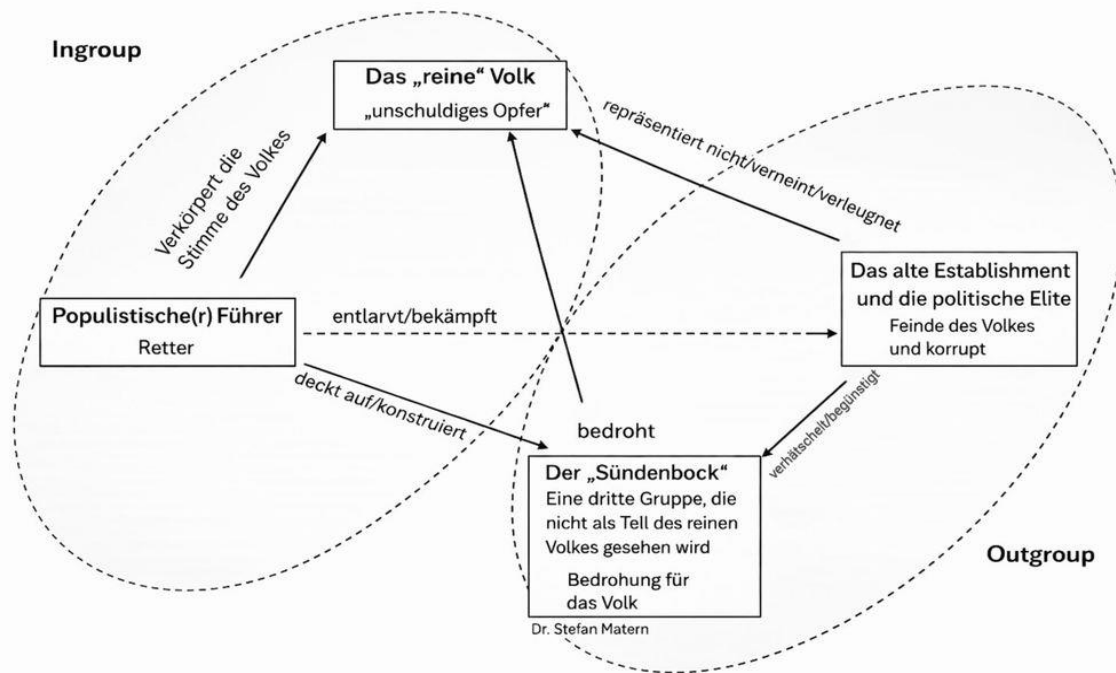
Ingroup

Das „reine“ Volk
„unschuldiges Opfer“

Verkörpert die Stimme des Volkes

repräsentiert nicht/verneint/verleugnet

Das alte Establishment und die politische Elite
Feinde des Volkes und korrupt

Populistische(r) Führer
Retter

entlarvt/bekämpft

deckt auf/konstruiert

bedroht

verhätschelt/begünstigt

Der „Sündenbock“
Eine dritte Gruppe, die nicht als Tell des reinen Volkes gesehen wird
Bedrohung für das Volk

Outgroup

Dr. Stefan Matern